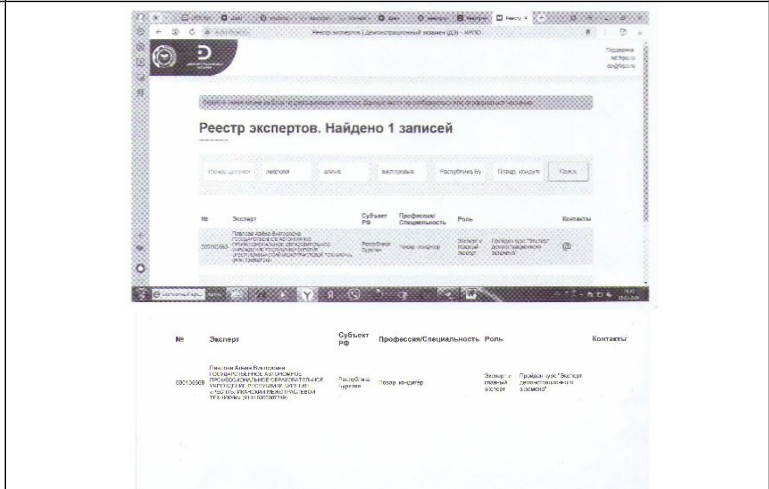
Реестр экспертов | Демонстрационный экзамен (ДЭ) - ФГПО

Поддержка

Реестр экспертов. Найдено 1 записей

Поиск

| № | Эксперт | Субъект РФ | Профессия/Специальность | Роль | | Контакты |
|---|---|---|---|---|---|---|
| 690106909 | Павлова Алена Викторовна ГОСУДАРСТВЕННОЕ АВТОНОМНОЕ ПРОФЕССИОНАЛЬНОЕ ОБРАЗОВАТЕЛЬНОЕ УЧРЕЖДЕНИЕ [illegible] | Республика Бурятия | Повар, кондитер | Эксперт с правом оценки ДЭ | Пройден курс "Эксперт демонстрационного экзамена" | @ |

| № | Эксперт | Субъект РФ | Профессия/Специальность | Роль | | Контакты |
|---|---|---|---|---|---|---|
| 690106909 | Павлова Алена Викторовна ГОСУДАРСТВЕННОЕ АВТОНОМНОЕ ПРОФЕССИОНАЛЬНОЕ ОБРАЗОВАТЕЛЬНОЕ УЧРЕЖДЕНИЕ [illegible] | Республика Бурятия | Повар, кондитер | Эксперт с правом оценки ДЭ | Пройден курс "Эксперт демонстрационного экзамена" | |